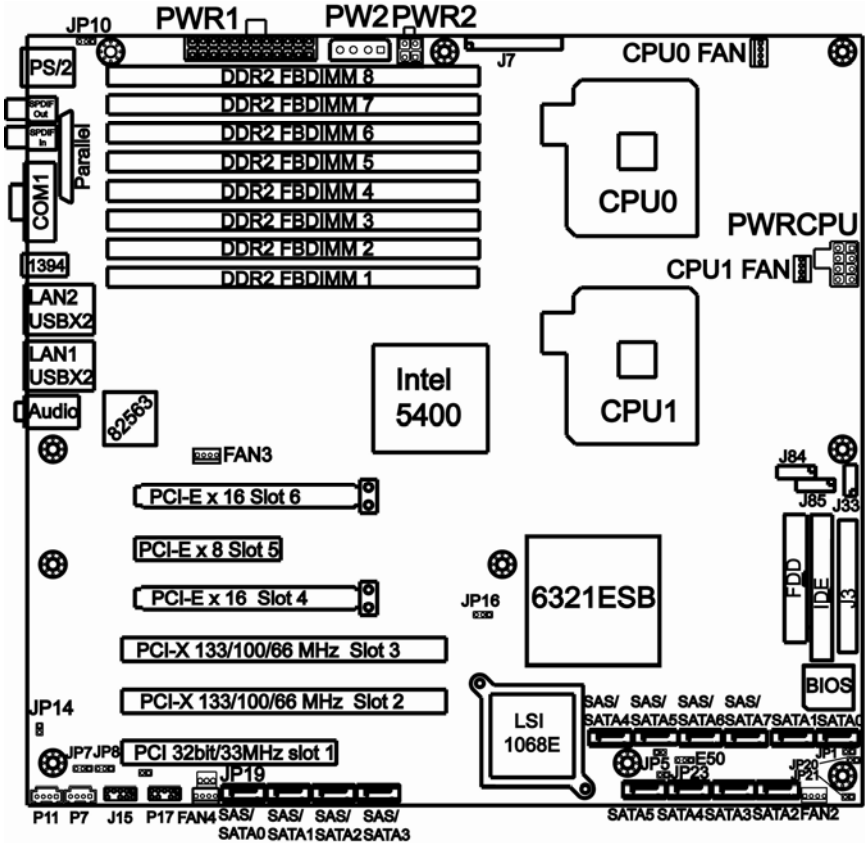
JP10
PWR1
PW2
PWR2
J7
CPU0 FAN
PS/2
DDR2 FBDIMM 8
DDR2 FBDIMM 7
DDR2 FBDIMM 6
DDR2 FBDIMM 5
DDR2 FBDIMM 4
DDR2 FBDIMM 3
DDR2 FBDIMM 2
DDR2 FBDIMM 1
SPDIF Out
SPDIF In
Parallel
COM1
CPU0
PWRCPU
CPU1 FAN
1394
LAN2 USBX2
LAN1 USBX2
Audio
82563
Intel 5400
CPU1
FAN3
J84
J85
J33
PCI-E x 16 Slot 6
PCI-E x 8 Slot 5
PCI-E x 16 Slot 4
6321ESB
JP16
FDD
IDE
J3
PCI-X 133/100/66 MHz Slot 3
PCI-X 133/100/66 MHz Slot 2
BIOS
JP14
LSI 1068E
SAS/ SATA4
SAS/ SATA5
SAS/ SATA6
SAS/ SATA7
SATA1
SATA0
JP7
JP8
PCI 32bit/33MHz slot 1
JP19
JP5
E50
JP23
JP1
JP20
JP21
P11
P7
J15
P17
FAN4
SAS/ SATA0
SAS/ SATA1
SAS/ SATA2
SAS/ SATA3
SATA5
SATA4
SATA3
SATA2
FAN2